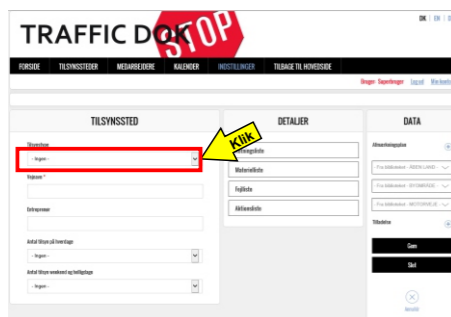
TRAFFIC DOK STOP

DK | EN | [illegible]

FORSIDE | TILSYNSSTEDER | MEDARBEJDERE | KALENDER | INDSTILLINGER | TILBAGE TIL HOVEDSIDE

Bruger: Superbruger | Log ud | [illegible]

TILSYNSSTED

Tilsynstype

-- Ingen --

Vejnavn *

Entreprenør

Antal tilsyn på hverdage

-- Ingen --

Antal tilsyn weekend og helligdage

-- Ingen --

Klik

DETALJER

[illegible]liste

Materielliste

Fejlliste

Aktionsliste

DATA

Afmærkningsplan

Fra bibliotektet - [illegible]

Fra bibliotektet - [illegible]

Fra bibliotektet - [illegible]

Tilbehør

Gem

Slet

Annuller